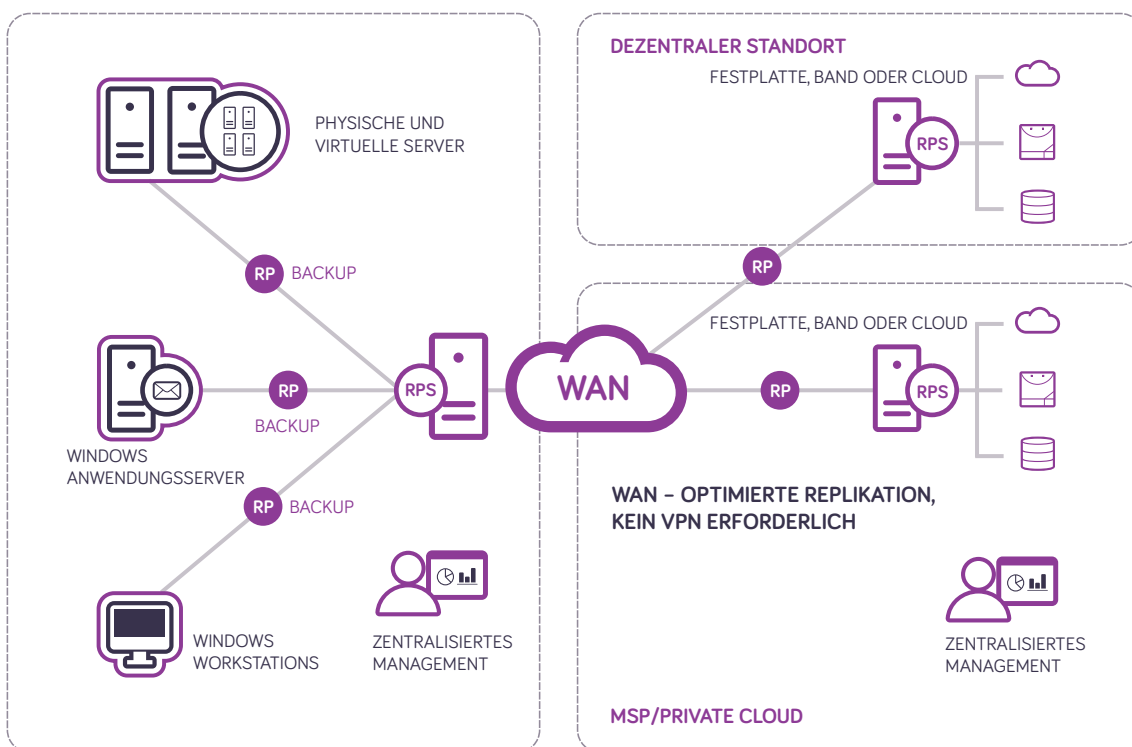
PHYSISCHE UND VIRTUELLE SERVER

RP BACKUP

RP

BACKUP

WINDOWS ANWENDUNGSSERVER

RP BACKUP

RPS

WAN

WINDOWS WORKSTATIONS

ZENTRALISIERTES MANAGEMENT

DEZENTRALER STANDORT

FESTPLATTE, BAND ODER CLOUD

RPS

RP

FESTPLATTE, BAND ODER CLOUD

RP

RPS

WAN – OPTIMIERTE REPLIKATION, KEIN VPN ERFORDERLICH

ZENTRALISIERTES MANAGEMENT

MSP/PRIVATE CLOUD